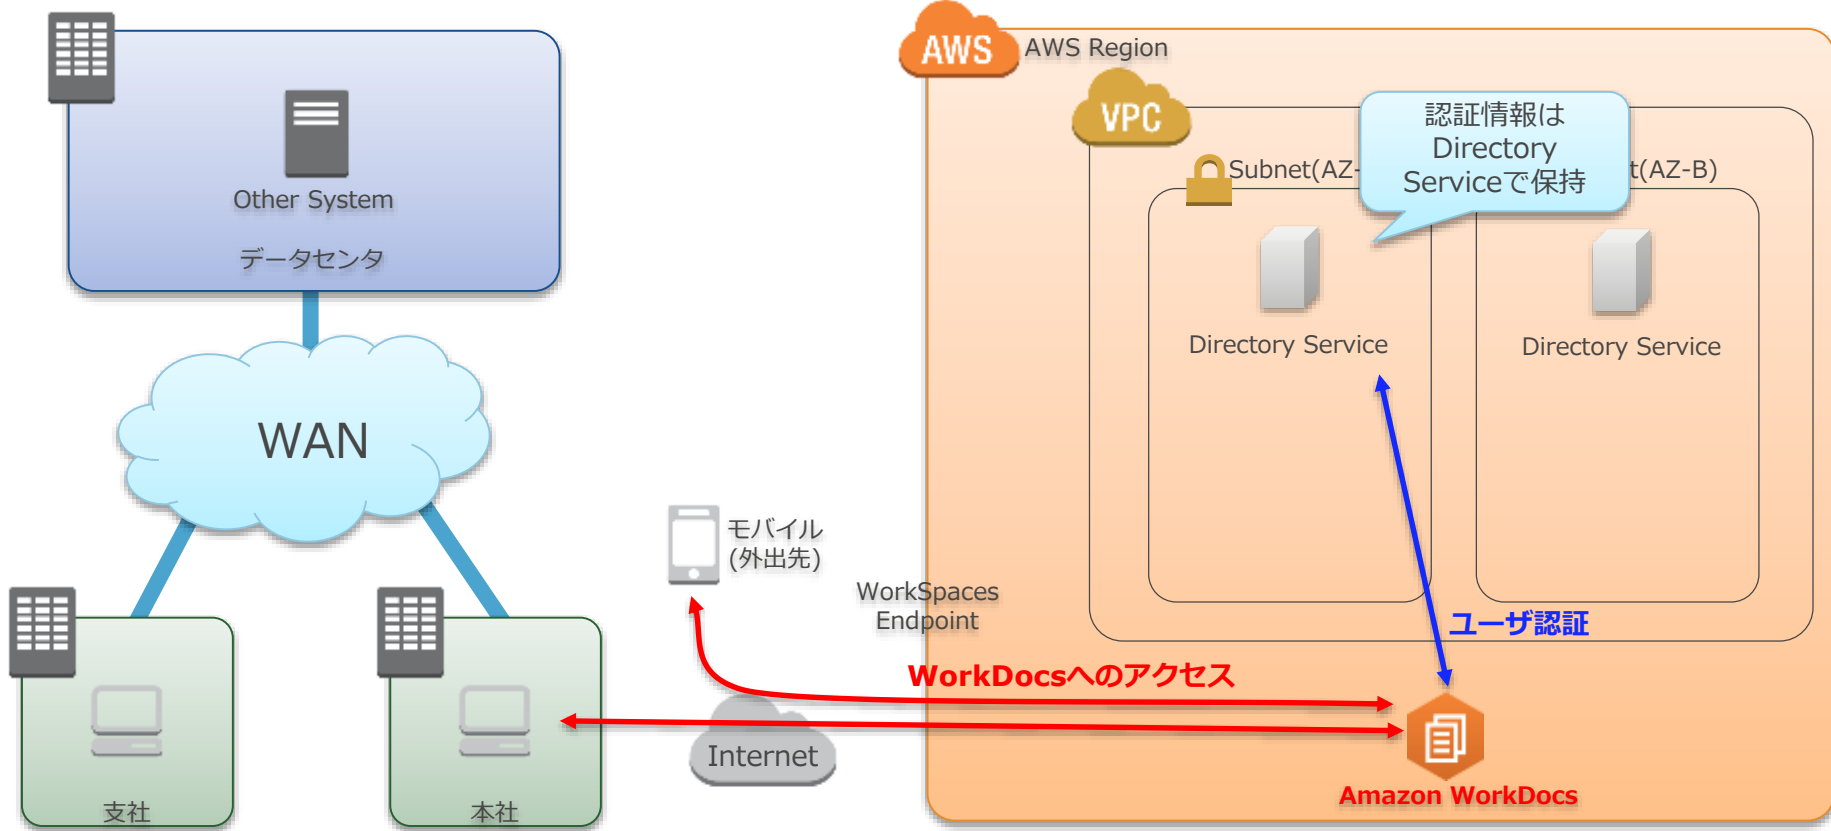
Other System
データセンタ

WAN

支社

本社

モバイル
(外出先)

Internet

AWS
AWS Region

VPC

Subnet(AZ-

t(AZ-B)

認証情報は
Directory
Serviceで保持

Directory Service

Directory Service

WorkSpaces
Endpoint

ユーザ認証

WorkDocsへのアクセス

Amazon WorkDocs